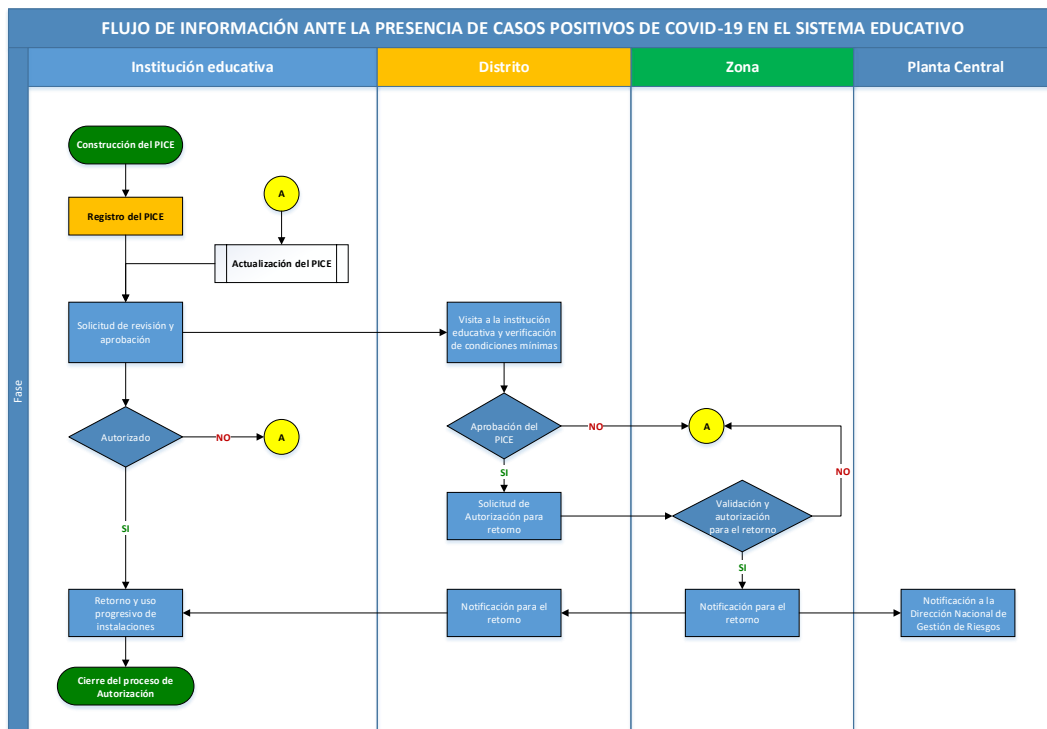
FLUJO DE INFORMACIÓN ANTE LA PRESENCIA DE CASOS POSITIVOS DE COVID-19 EN EL SISTEMA EDUCATIVO

Fase

Institución educativa

Distrito

Zona

Planta Central

Construcción del PICE

Registro del PICE

A

Actualización del PICE

Solicitud de revisión y aprobación

Visita a la institución educativa y verificación de condiciones mínimas

Autorizado

NO

A

SI

Aprobación del PICE

NO

A

SI

Solicitud de Autorización para retorno

Validación y autorización para el retorno

NO

SI

Retorno y uso progresivo de instalaciones

Notificación para el retorno

Notificación para el retorno

Notificación a la Dirección Nacional de Gestión de Riesgos

Cierre del proceso de Autorización